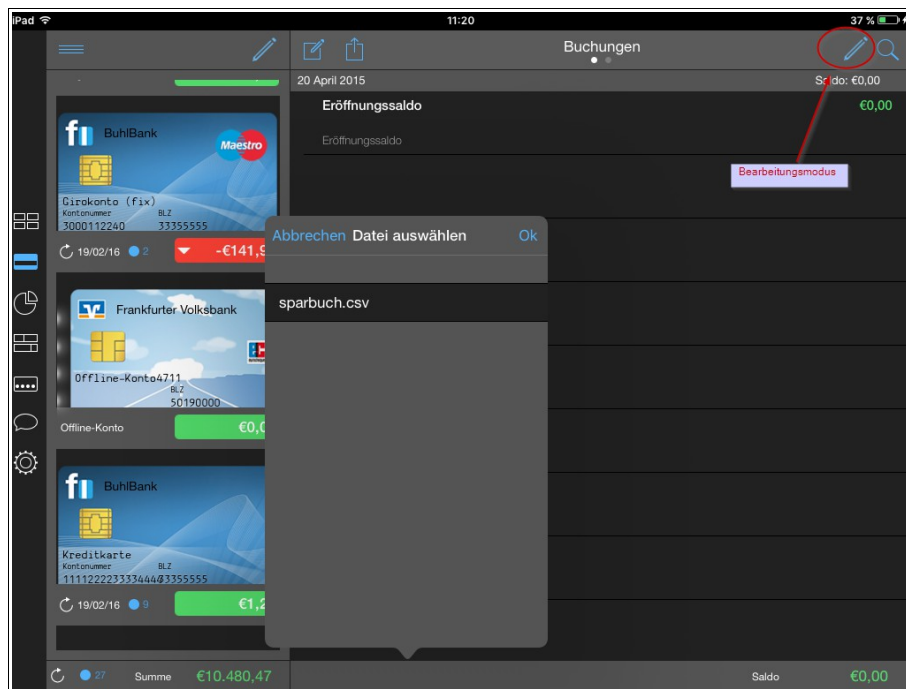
iPad 11:20 37 %

Buchungen

20 April 2015 Saldo: €0,00

Eröffnungssaldo €0,00

Eröffnungssaldo

Bearbeitungsmodus

BuhlBank
Maestro
Girokonto (fix)
Kontonummer BLZ
3000112240 33355555

19/02/16 2 -€141,9

Frankfurter Volksbank
Offline-Konto4711
BLZ
50190000

Offline-Konto €0,0

BuhlBank
Kreditkarte
Kontonummer BLZ
1111222233334444 33355555

19/02/16 9 €1,2

Abbrechen Datei auswählen Ok

sparbuch.csv

27 Summe €10.480,47

Saldo €0,00